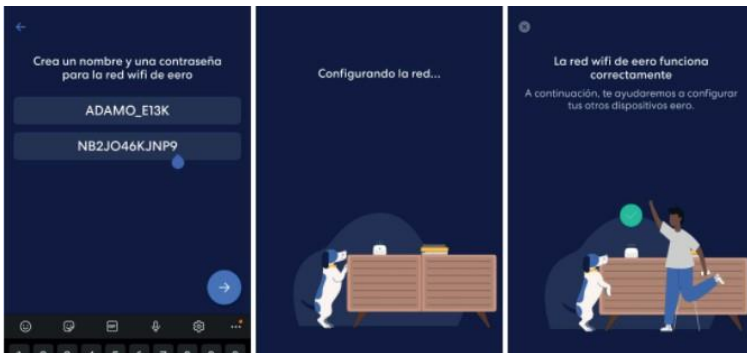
Crea un nombre y una contraseña para la red wifi de eero

ADAMO_E13K

NB2JO46KJNP9

Configurando la red...

La red wifi de eero funciona correctamente

A continuación, te ayudaremos a configurar tus otros dispositivos eero.